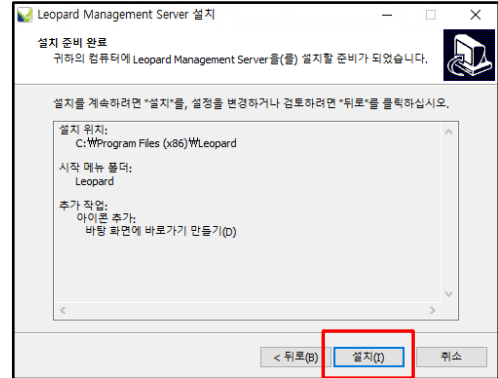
Leopard Management Server 설치

설치 준비 완료
귀하의 컴퓨터에 Leopard Management Server을(를) 설치할 준비가 되었습니다.

설치를 계속하려면 "설치"를, 설정을 변경하거나 검토하려면 "뒤로"를 클릭하십시오.

설치 위치:
C:₩Program Files (x86)₩Leopard

시작 메뉴 폴더:
Leopard

추가 작업:
아이콘 추가:
바탕 화면에 바로가기 만들기(D)

< 뒤로(B) 설치(I) 취소